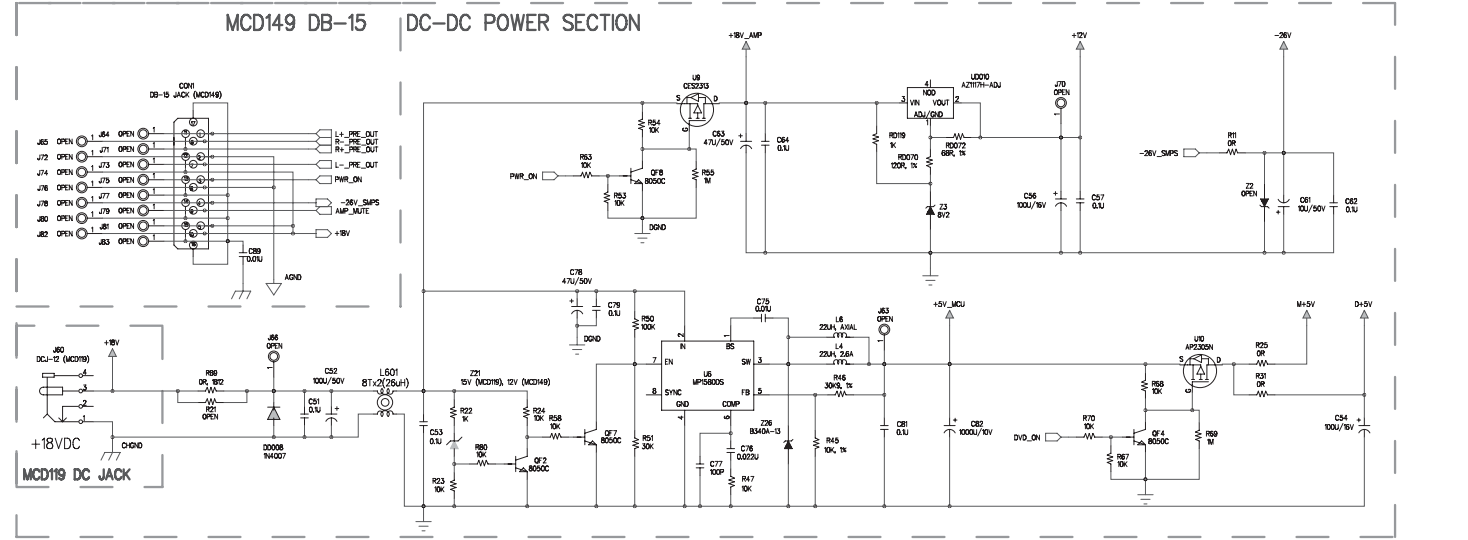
MCD149 DB-15

DC-DC POWER SECTION

CON1
DB-15 JACK (MCD149)

J65 OPEN 1 J64 OPEN 1
J72 OPEN J71 OPEN
J74 OPEN J73 OPEN
J76 OPEN J75 OPEN
J78 OPEN J77 OPEN
J80 OPEN J79 OPEN
J82 OPEN J81 OPEN
J83 OPEN

L+_PRE_OUT
R-_PRE_OUT
R+_PRE_OUT
L-_PRE_OUT
PWR_ON
-26V_SMPS
AMP_MUTE
+18V

C89
0.01U
AGND

+18V_AMP
U9
CES2313
S D
G
R54
10K
C63
47U/50V
C64
0.1U
R53
10K
PWR_ON
QF8
8050C
R53
10K
R55
1M
DGND

+12V
UD010
AZ1117H-ADJ
4
NOD
3 VIN VOUT 2
ADJ/GND
1
RD119
1K
RD072
68R, 1%
RD070
120R, 1%
Z3
8V2
J70
OPEN
C56
100U/16V
C57
0.1U

-26V
R11
0R
-26V_SMPS
Z2
OPEN
C61
10U/50V
C62
0.1U

J60
DCJ-12 (MCD119)
+18V
4
3
2
1
R89
0R, 1812
R21
OPEN
J66
OPEN
C52
100U/50V
C51
0.1U
DD008
1N4007
CHGND
+18VDC
MCD119 DC JACK

L601
8Tx2(26uH)

C78
47U/50V
C79
0.1U
DGND
R50
100K
C75
0.01U
L6
22UH, AXIAL
L4
22UH, 2.6A
J63
OPEN
+5V_MCU
Z21
15V (MCD119), 12V (MCD149)
R22
1K
R24
10K
R58
10K
C53
0.1U
R80
10K
QF2
8050C
QF7
8050C
R23
10K
R51
30K
2
IN
BS
1
7 EN
U6
MP1580DS
SW 3
8 SYNC
FB 5
GND
COMP
4
6
R46
30K9, 1%
Z26
B340A-13
C76
0.022U
C77
100P
R47
10K
R45
10K, 1%
C81
0.1U
C82
1000U/10V

M+5V
D+5V
U10
AP2305N
S D
G
R25
0R
R31
0R
R58
10K
R70
10K
DVD_ON
QF4
8050C
R67
10K
R59
1M
C54
100U/16V